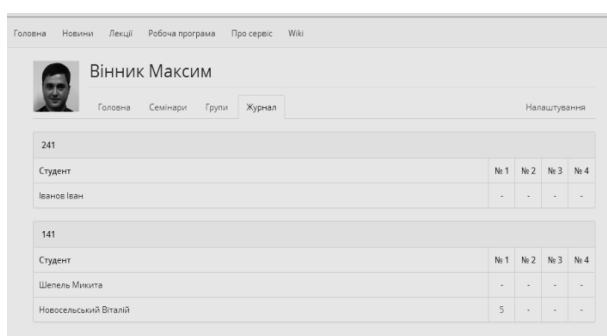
Головна Новини Лекції Робоча програма Про сервіс Wiki

Вінник Максим

Головна Семінари Групи Журнал

Налаштування

241

| Студент | № 1 | № 2 | № 3 | № 4 |
|---|---|---|---|---|
| Іванов Іван | - | - | - | - |

141

| Студент | № 1 | № 2 | № 3 | № 4 |
|---|---|---|---|---|
| Шепель Микита | - | - | - | - |
| Новосельський Віталій | 5 | - | - | - |